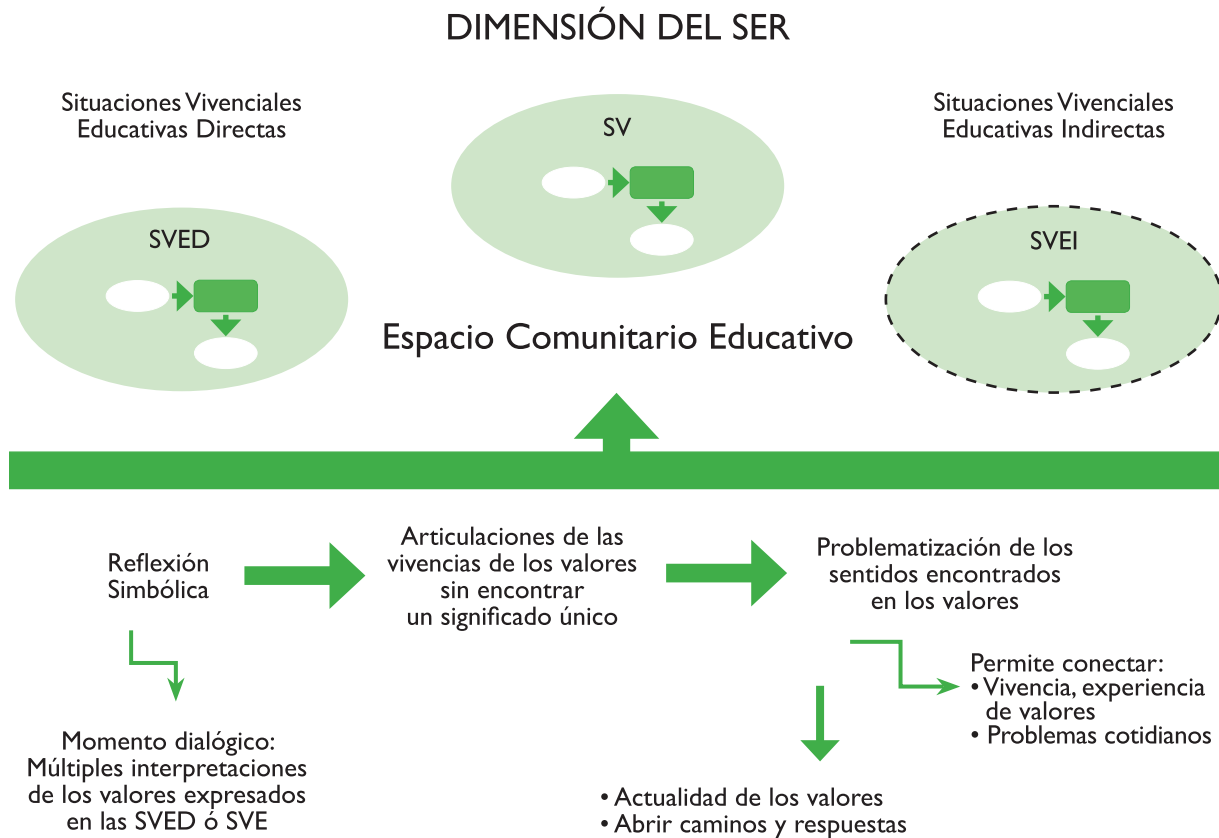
DIMENSIÓN DEL SER

Situaciones Vivenciales Educativas Directas

SV

Situaciones Vivenciales Educativas Indirectas

SVED

SVEI

Espacio Comunitario Educativo

Reflexión Simbólica

Articulaciones de las vivencias de los valores sin encontrar un significado único

Problematización de los sentidos encontrados en los valores

Permite conectar:
• Vivencia, experiencia de valores
• Problemas cotidianos

Momento dialógico: Múltiples interpretaciones de los valores expresados en las SVED ó SVE

• Actualidad de los valores
• Abrir caminos y respuestas